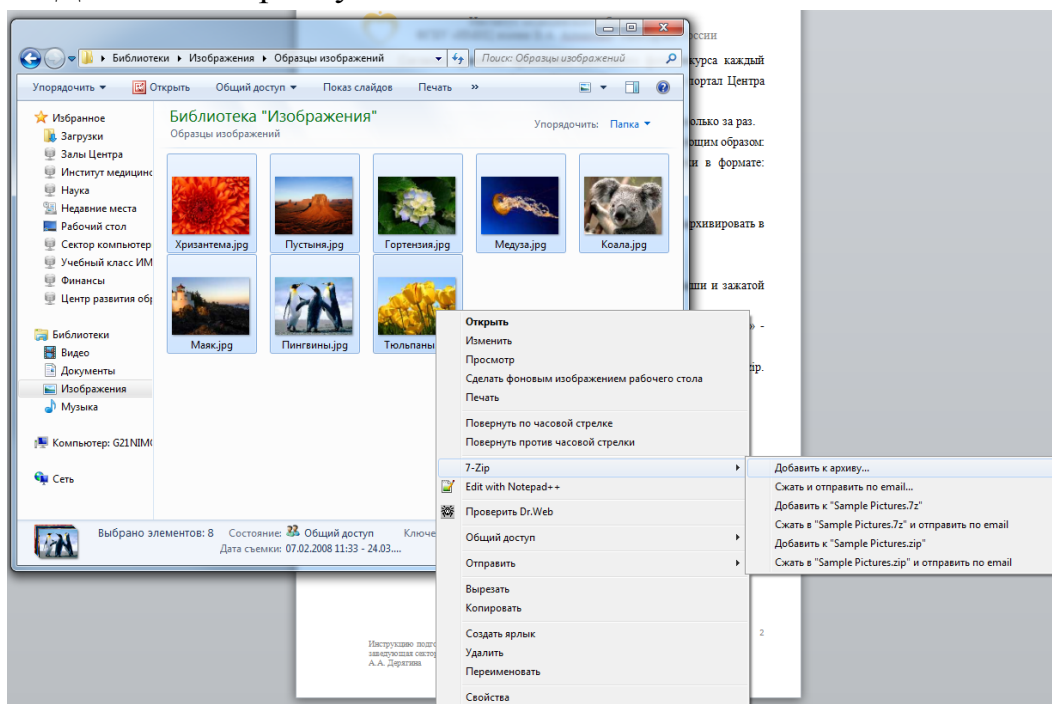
Библиотеки ▸ Изображения ▸ Образцы изображений

Поиск: Образцы изображений

Упорядочить ▾ Открыть Общий доступ ▾ Показ слайдов Печать »

Избранное
Загрузки
Залы Центра
Институт медицин
Наука
Недавние места
Рабочий стол
Сектор компьютер
Учебный класс ИМ
Финансы
Центр развития об

Библиотеки
Видео
Документы
Изображения
Музыка

Компьютер: G21NIM

Сеть

Библиотека "Изображения"
Образцы изображений

Упорядочить: Папка ▾

Хризантема.jpg
Пустыня.jpg
Гортензия.jpg
Медуза.jpg
Коала.jpg
Маяк.jpg
Пингвины.jpg
Тюльпаны

Выбрано элементов: 8 Состояние: Общий доступ Ключе
Дата съемки: 07.02.2008 11:33 - 24.03....

Открыть
Изменить
Просмотр
Сделать фоновым изображением рабочего стола
Печать
Повернуть по часовой стрелке
Повернуть против часовой стрелки
7-Zip
Edit with Notepad++
Проверить Dr.Web
Общий доступ
Отправить
Вырезать
Копировать
Создать ярлык
Удалить
Переименовать
Свойства

Добавить к архиву...
Сжать и отправить по email...
Добавить к "Sample Pictures.7z"
Сжать в "Sample Pictures.7z" и отправить по email
Добавить к "Sample Pictures.zip"
Сжать в "Sample Pictures.zip" и отправить по email

оссии
курса каждый
портал Центра
олько за раз.
щим образом:
и в формате:
рхивировать в
ши и зажатой
» -
ip.

Инструкцию подго
заведующая сектор
А.А. Дерягина

2